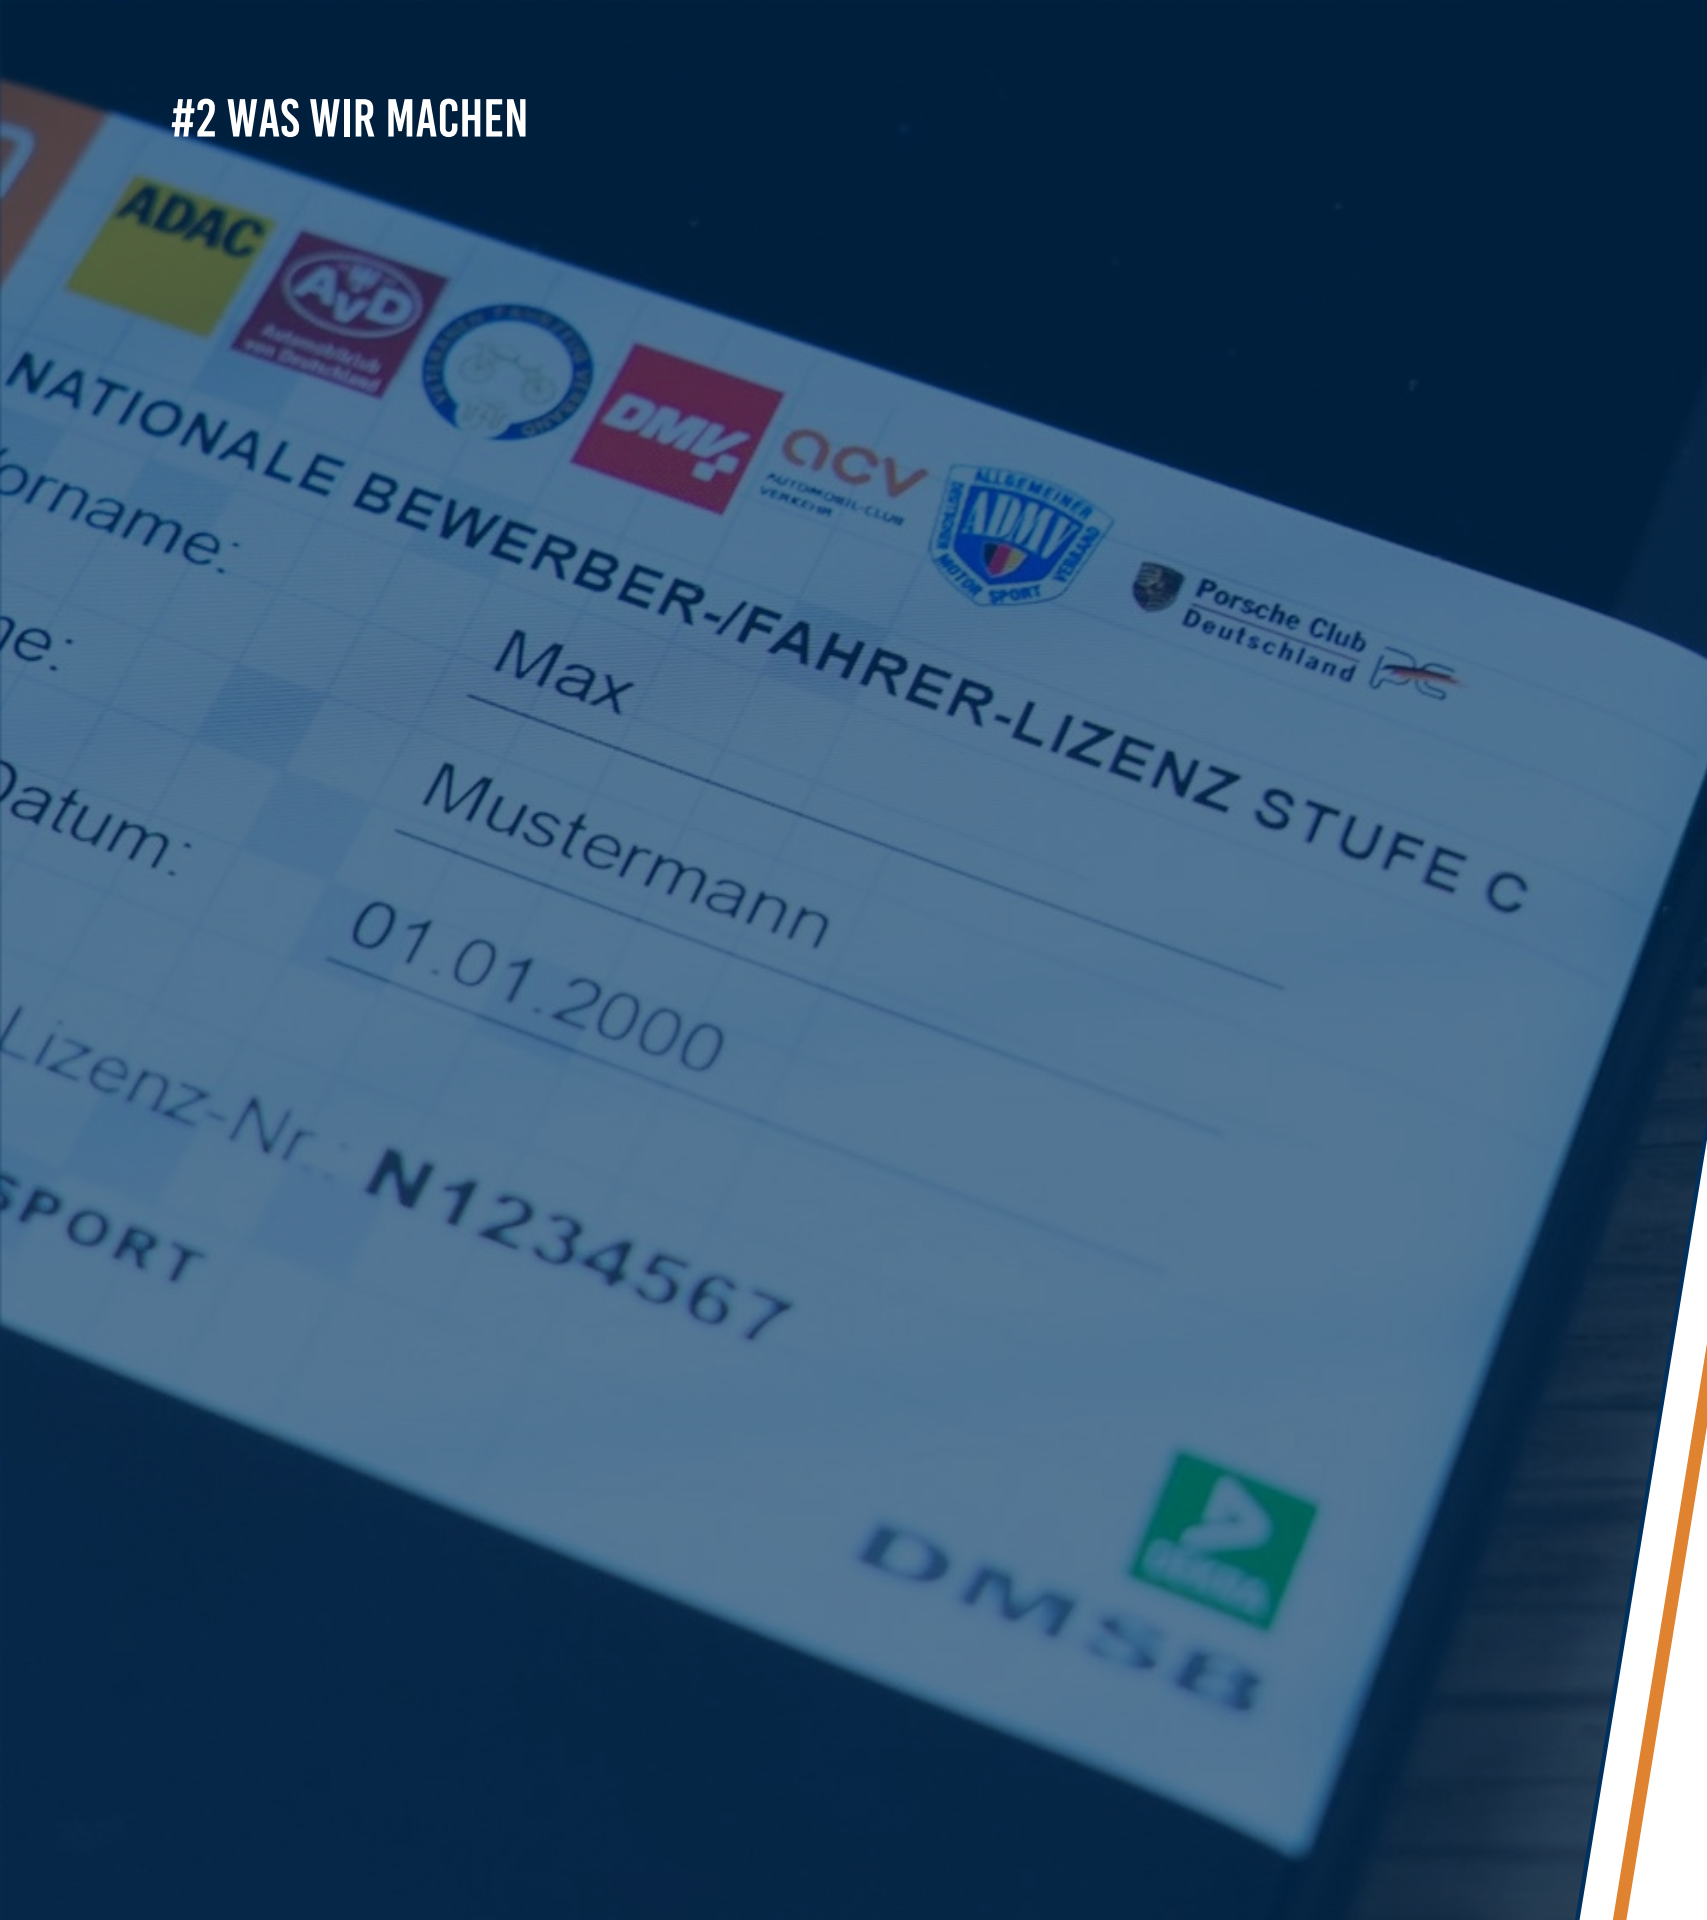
#2 WAS WIR MACHEN

ADAC

AvD

DMV

acv AUTOMOBIL-CLUB VERKEHR

ALLGEMEINER ADMV DEUTSCHER MOTOR SPORT VERBAND

Porsche Club Deutschland

NATIONALE BEWERBER-/FAHRER-LIZENZ STUFE C

orname: Max

ne: Mustermann

Datum: 01.01.2000

Lizenz-Nr.: N1234567

SPORT

DMSB